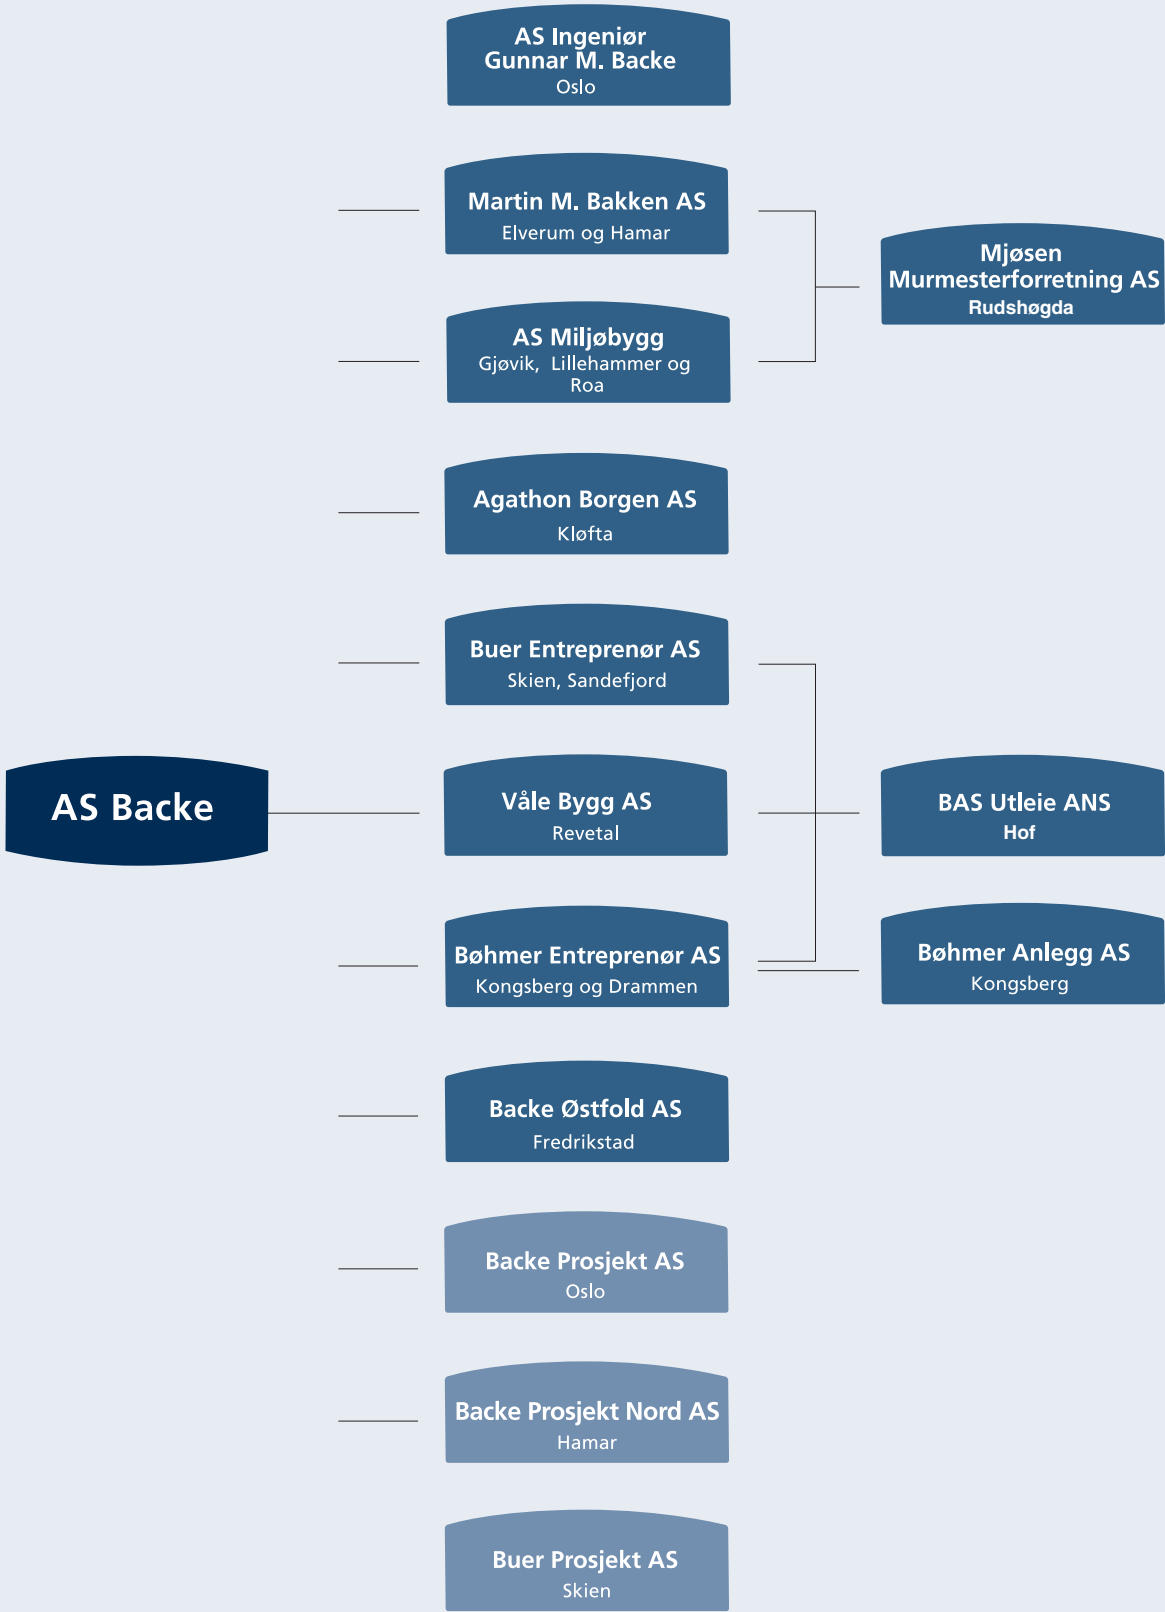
AS Ingeniør Gunnar M. Backe
Oslo

Martin M. Bakken AS
Elverum og Hamar

AS Miljøbygg
Gjøvik, Lillehammer og Roa

Mjøsen Murmesterforretning AS
Rudshøgda

Agathon Borgen AS
Kløfta

Buer Entreprenør AS
Skien, Sandefjord

AS Backe

Våle Bygg AS
Revetal

BAS Utleie ANS
Hof

Bøhmer Entreprenør AS
Kongsberg og Drammen

Bøhmer Anlegg AS
Kongsberg

Backe Østfold AS
Fredrikstad

Backe Prosjekt AS
Oslo

Backe Prosjekt Nord AS
Hamar

Buer Prosjekt AS
Skien